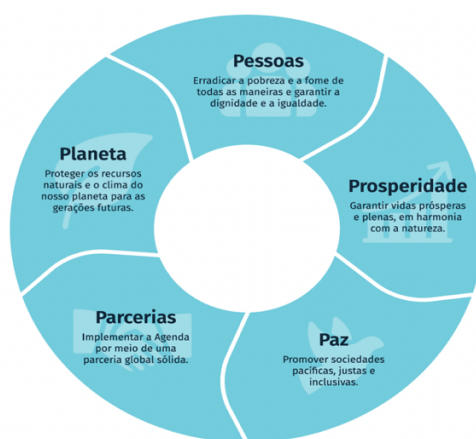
Pessoas
Erradicar a pobreza e a fome de todas as maneiras e garantir a dignidade e a igualdade.

Prosperidade
Garantir vidas prósperas e plenas, em harmonia com a natureza.

Paz
Promover sociedades pacíficas, justas e inclusivas.

Parcerias
Implementar a Agenda por meio de uma parceria global sólida.

Planeta
Proteger os recursos naturais e o clima do nosso planeta para as gerações futuras.